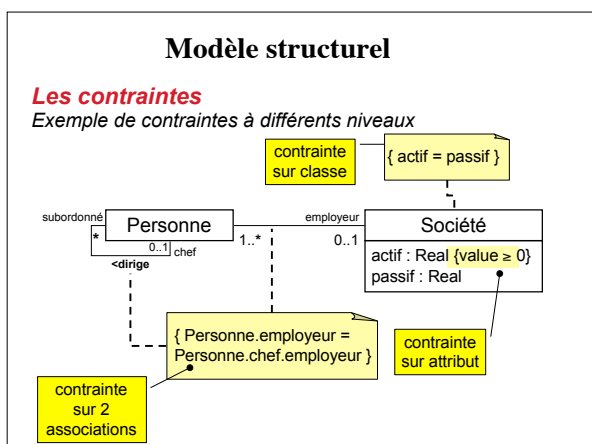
Modèle structurel

Les contraintes

Exemple de contraintes à différents niveaux

contrainte sur classe

{ actif = passif }

subordonné

Personne

*

0..1

chef

<dirige

1..*

employeur

0..1

Société

actif : Real {value ≥ 0}

passif : Real

{ Personne.employeur = Personne.chef.employeur }

contrainte sur attribut

contrainte sur 2 associations